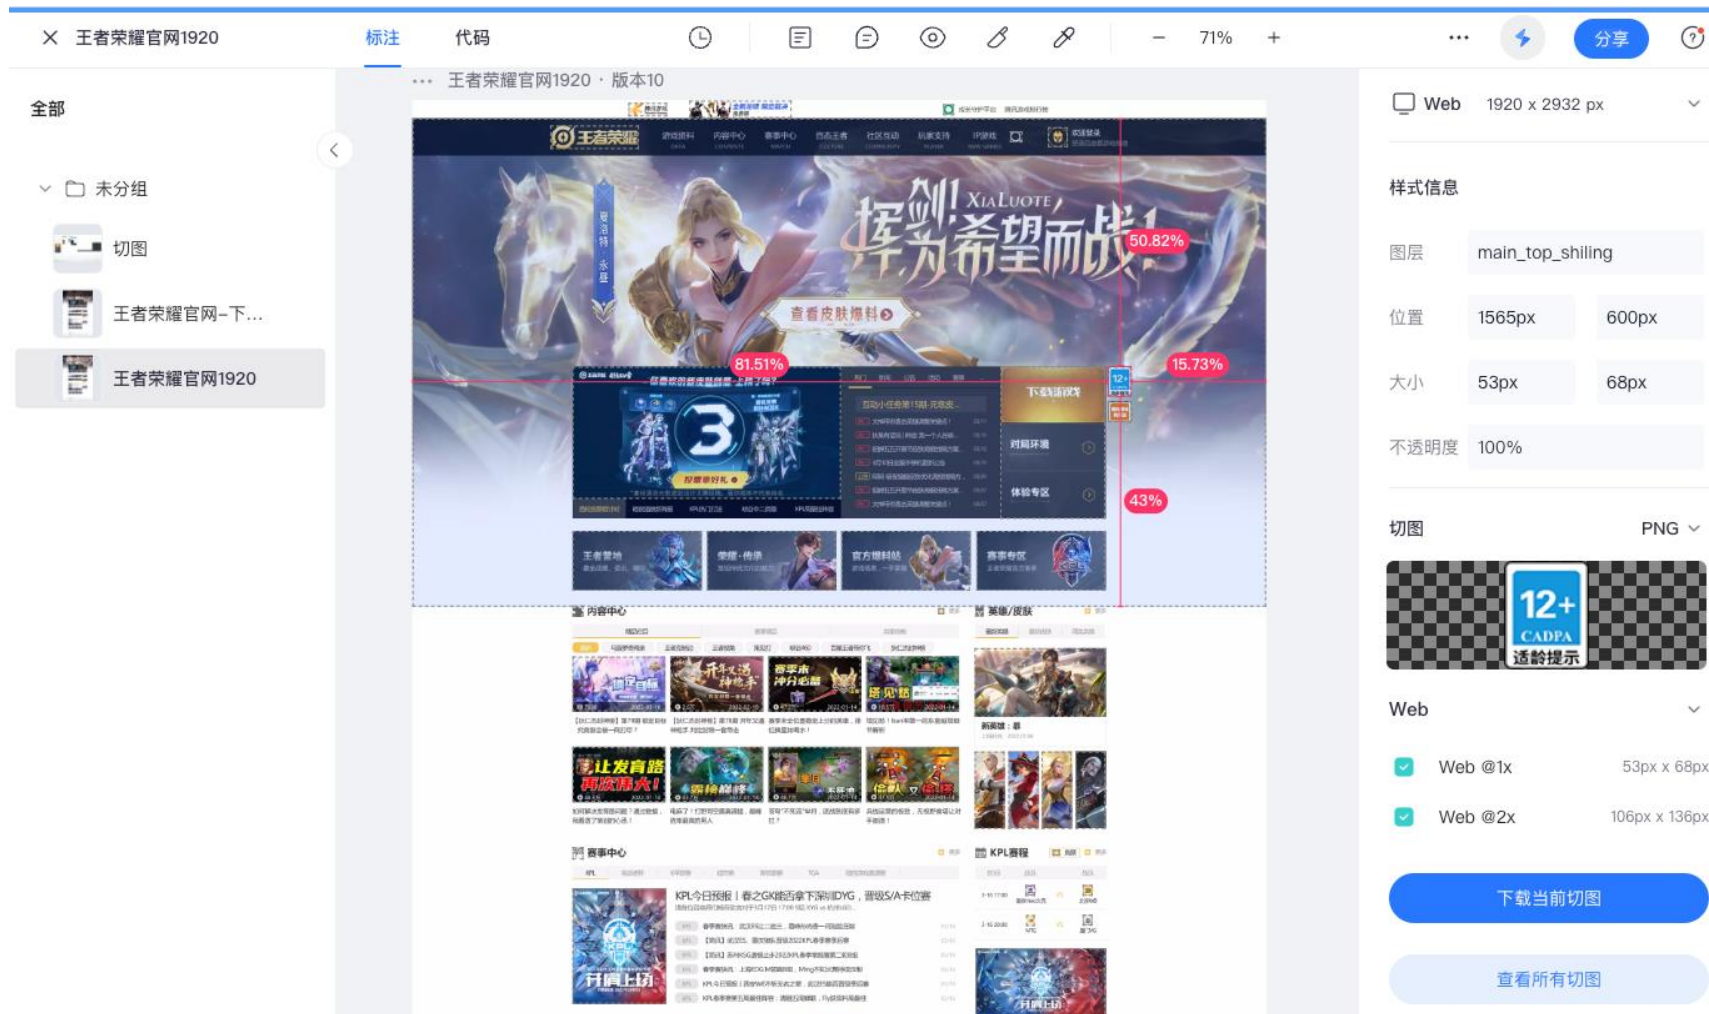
王者荣耀官网1920
标注
代码
71%
分享
全部
未分组
切图
王者荣耀官网-下...
王者荣耀官网1920
王者荣耀官网1920 · 版本10
挥剑为希望而战
XiaLuote
查看皮肤爆料
50.82%
81.51%
15.73%
43%
下载游戏
内容中心
英雄/皮肤
赛事中心
KPL赛程
KPL今日预报丨春之GK能否拿下深圳DYG，晋级S/A卡位赛
Web 1920 x 2932 px
样式信息
图层 main_top_shiling
位置 1565px 600px
大小 53px 68px
不透明度 100%
切图 PNG
12+
CADPA
适龄提示
Web
Web @1x 53px x 68px
Web @2x 106px x 136px
下载当前切图
查看所有切图